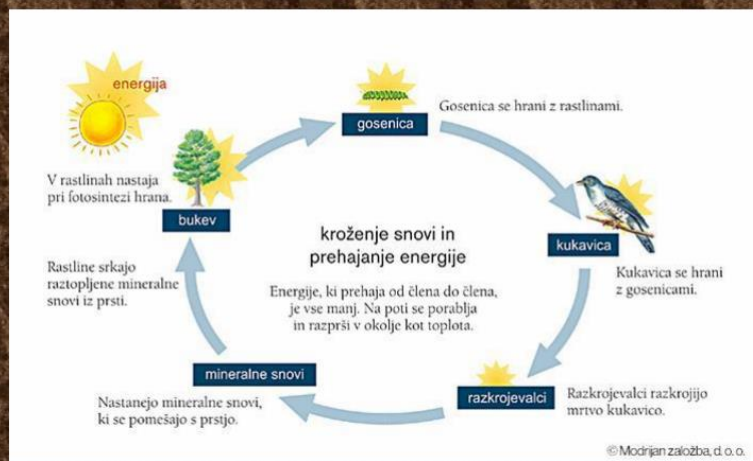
energija

gosenica

Gosenica se hrani z rastlinami.

V rastlinah nastaja pri fotosintezi hrana.

bukev

kroženje snovi in prehajanje energije

kukavica

Rastline srkajo raztopljene mineralne snovi iz prsti.

Energije, ki prehaja od člena do člena, je vse manj. Na poti se porablja in razprši v okolje kot toplota.

Kukavica se hrani z gosenicami.

mineralne snovi

razkrojevalci

Razkrojevalci razkrojijo mrtvo kukavico.

Nastanejo mineralne snovi, ki se pomešajo s prstjo.

© Modrijan založba, d. o. o.